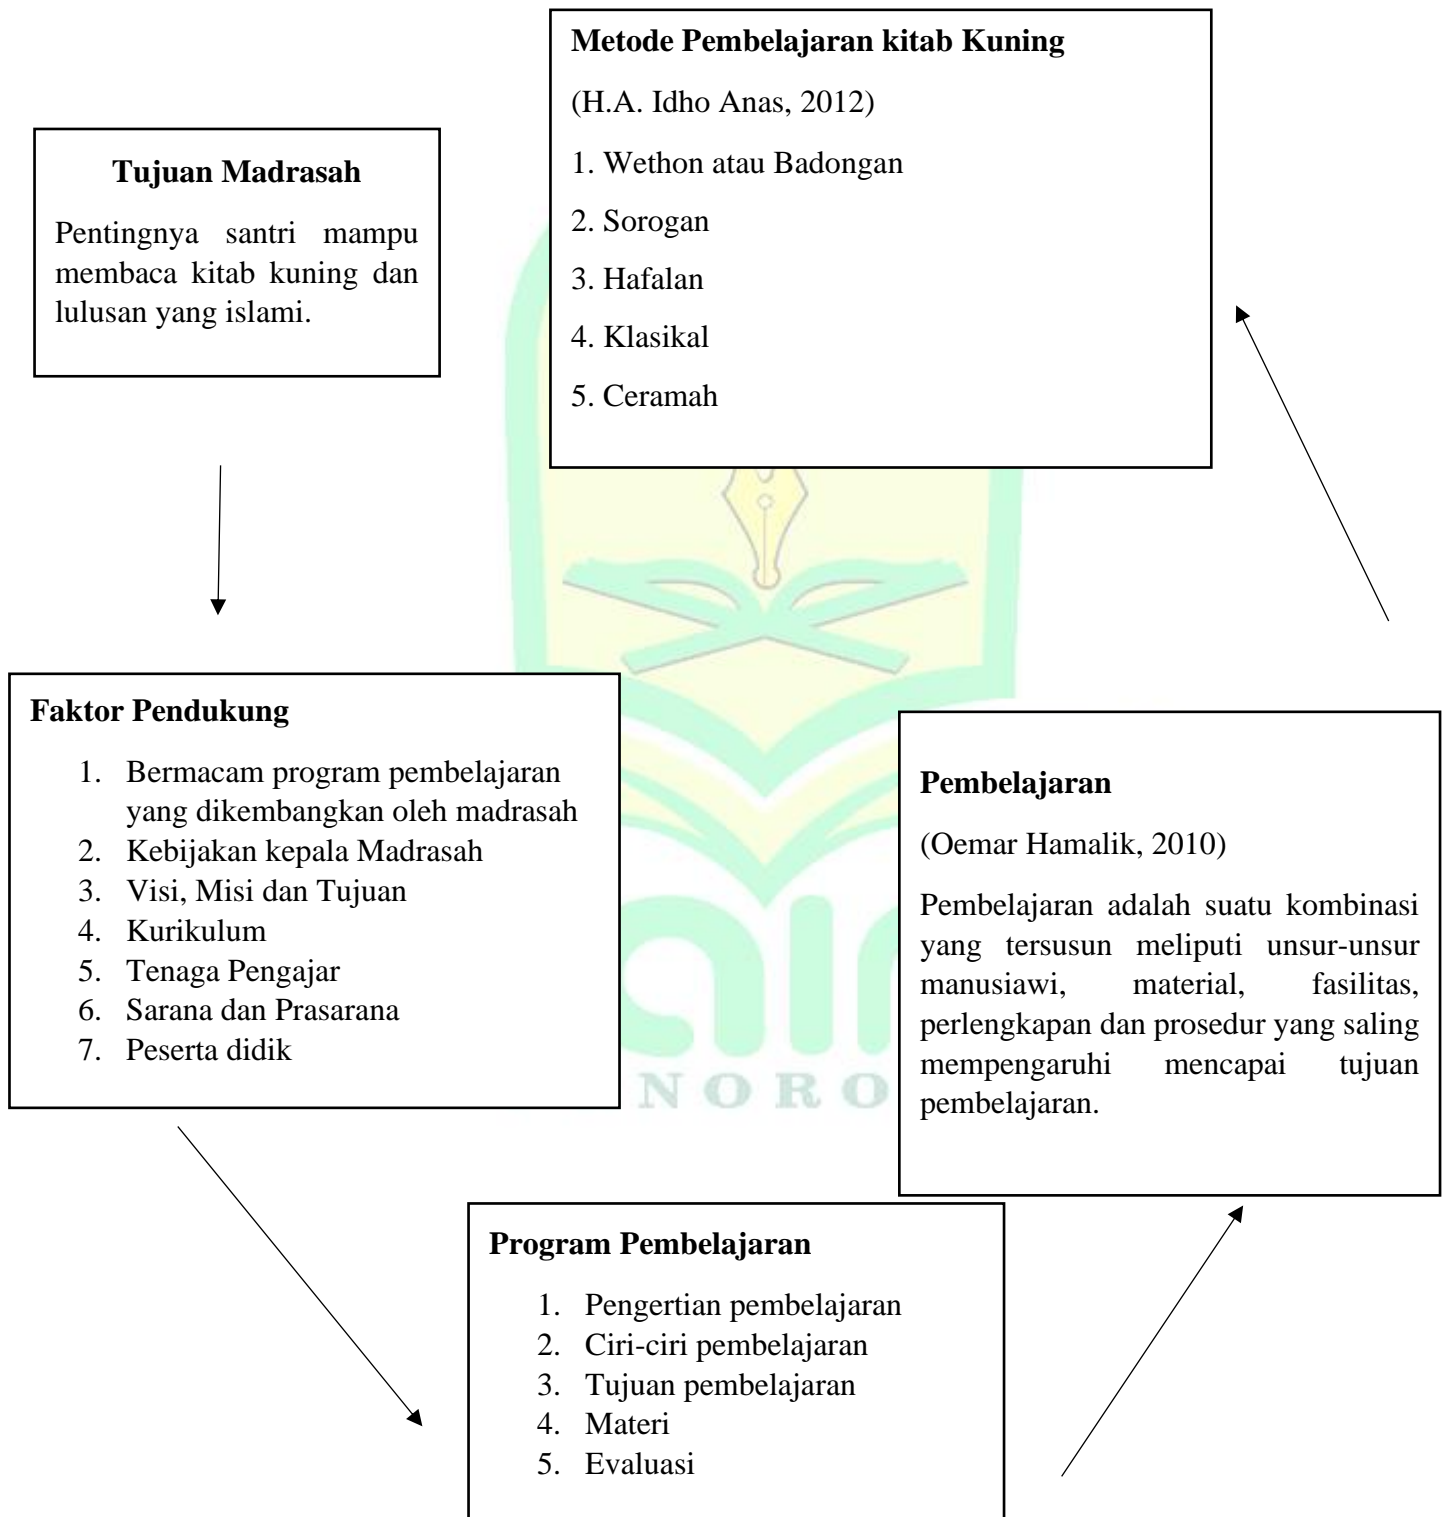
Metode Pembelajaran kitab Kuning

(H.A. Idho Anas, 2012)

1. Wethon atau Badongan
2. Sorogan
3. Hafalan
4. Klasikal
5. Ceramah

Tujuan Madrasah

Pentingnya santri mampu membaca kitab kuning dan lulusan yang islami.

Faktor Pendukung

1. Bermacam program pembelajaran yang dikembangkan oleh madrasah
2. Kebijakan kepala Madrasah
3. Visi, Misi dan Tujuan
4. Kurikulum
5. Tenaga Pengajar
6. Sarana dan Prasarana
7. Peserta didik

Pembelajaran

(Oemar Hamalik, 2010)

Pembelajaran adalah suatu kombinasi yang tersusun meliputi unsur-unsur manusiawi, material, fasilitas, perlengkapan dan prosedur yang saling mempengaruhi mencapai tujuan pembelajaran.

NORO

Program Pembelajaran

1. Pengertian pembelajaran
2. Ciri-ciri pembelajaran
3. Tujuan pembelajaran
4. Materi
5. Evaluasi